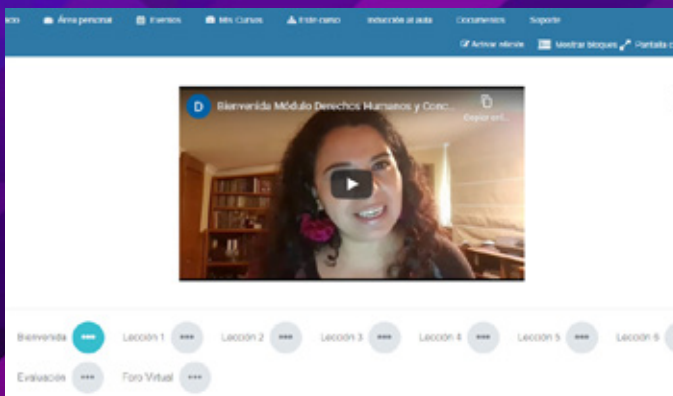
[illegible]icio Área personal Eventos Mis Cursos Este curso Inducción al aula Documentos Soporte

Activar edición Mostrar bloques Pantalla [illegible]

D Bienvenida Módulo Derechos Humanos y Conc...

Copiar enl...

Bienvenida ••• Lección 1 ••• Lección 2 ••• Lección 3 ••• Lección 4 ••• Lección 5 ••• Lección 6 •••

Evaluación ••• Foro Virtual •••